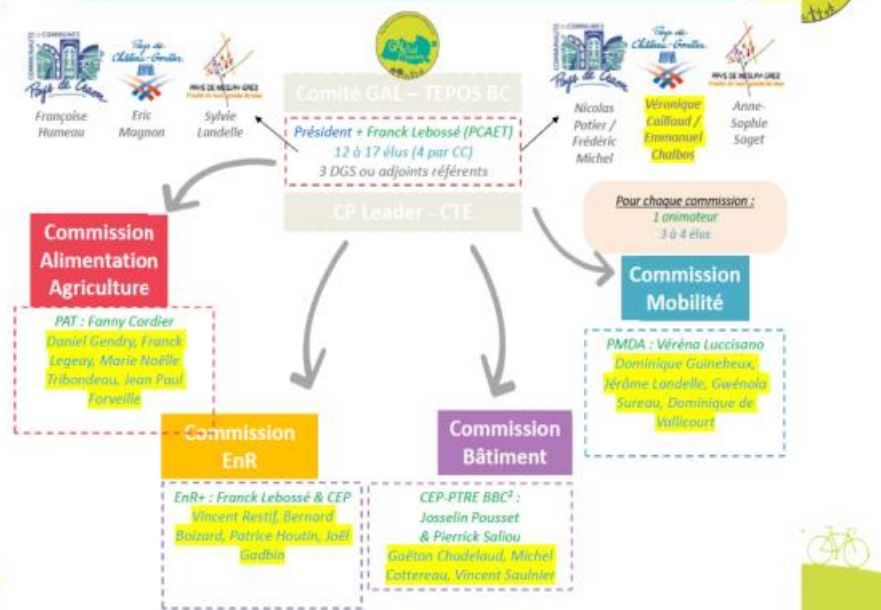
Pays de Craon

Pays de Château-Gontier

PAYS DE MESLAY-GREZ

Françoise Humeau

Eric Magnon

Sylvie Landelle

Comité GAL – TEPOS BC

Président + Franck Lebossé (PCAET)
12 à 17 élus (4 par CC)
3 DGS ou adjoints référents

Pays de Craon

Pays de Château-Gontier

PAYS DE MESLAY-GREZ

Nicolas Patier / Frédéric Michel

Véronique Caillaud / Emmanuel Chalbos

Anne-Sophie Saget

CP Leader - CTE

Pour chaque commission :
1 animateur
3 à 4 élus

Commission Alimentation Agriculture

PAT : Fanny Cordier
Daniel Gendry, Franck Legeay, Marie Noëlle Tribondeau, Jean Paul Forveille

Commission Mobilité

PMDA : Véréna Luccisano
Dominique Guineheux, Jérôme Landelle, Gwénola Sureau, Dominique de Vallicourt

Commission EnR

EnR+ : Franck Lebossé & CEP
Vincent Restif, Bernard Boizard, Patrice Houtin, Joël Gadbin

Commission Bâtiment

CEP-PTRE BBC² :
Josselin Pousset & Pierrick Saliou
Gaëtan Chadelaud, Michel Cottereau, Vincent Saulnier